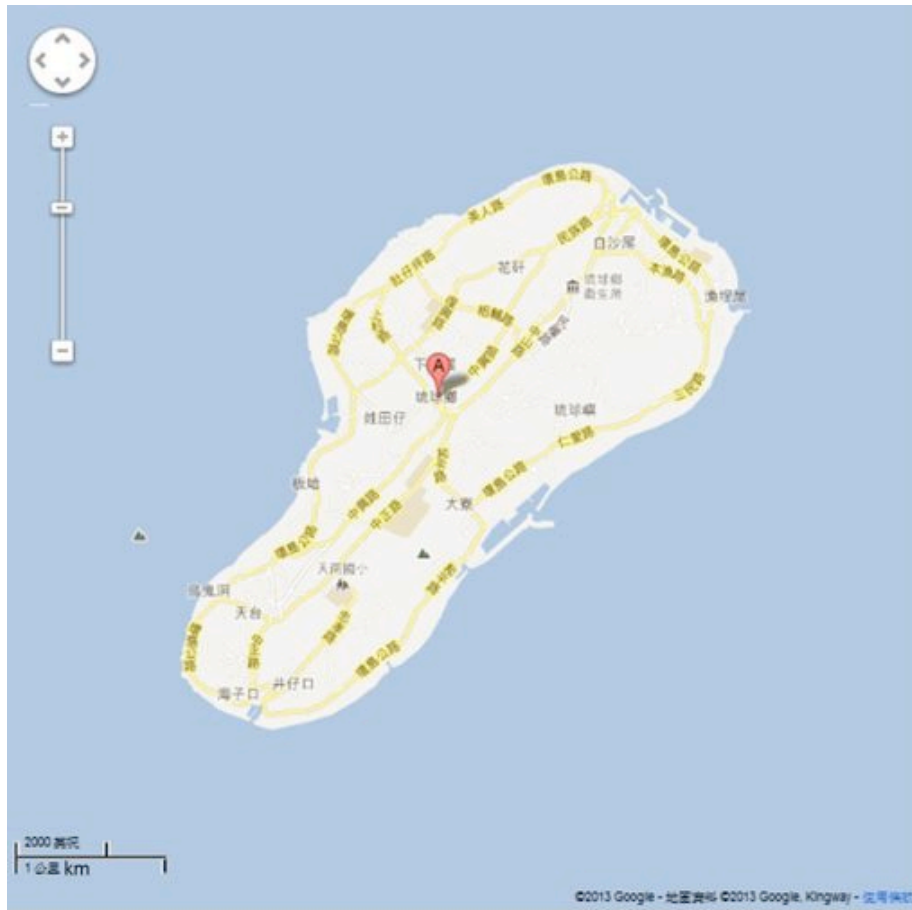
環島公路
漁人路
民族路
白沙尾
杉福路
花矸
琉球鄉衛生所
本漁路
漁埕尾
環島公路
相埔路
中興路
三民路
下杉
A
琉球鄉
琉球嶼
蛤田仔
仁愛路
板橋
中正路
環島公路
大寮
中山路
天南國小
烏鬼洞
天台
環島公路
海子口
井仔口
2000 英呎
1 公里 km
©2013 Google - 地圖資料 ©2013 Google, Kingway - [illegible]